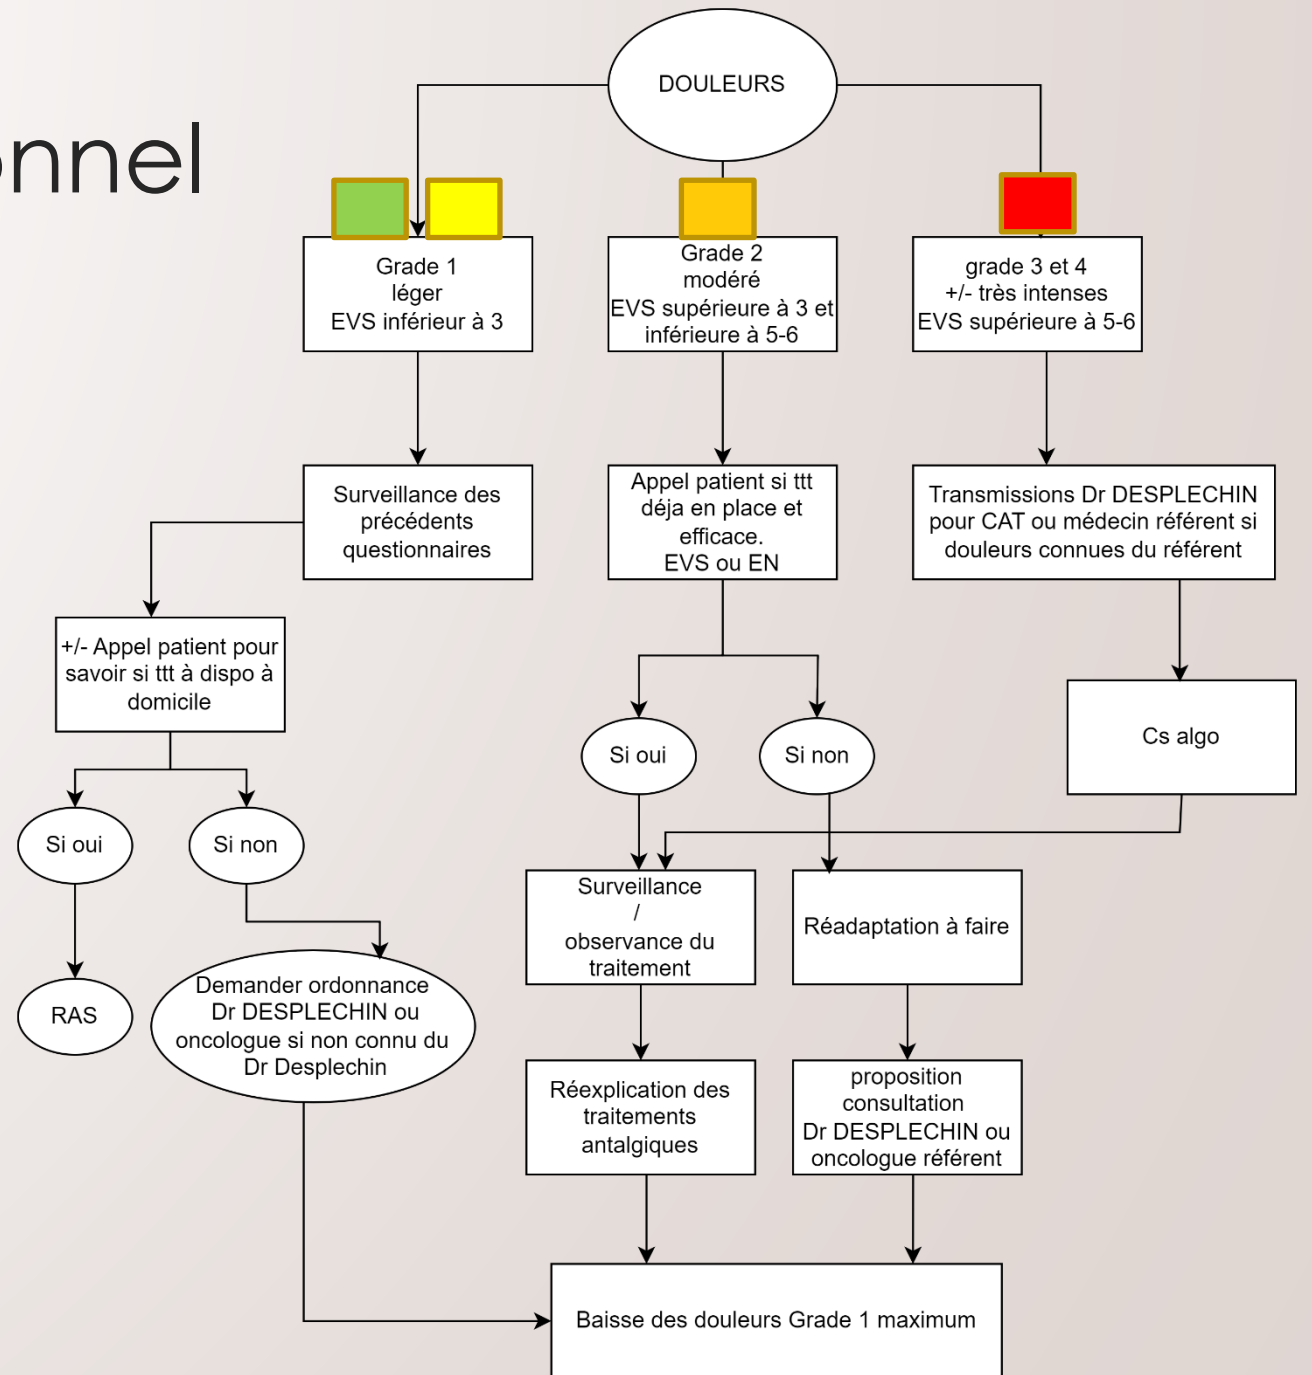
onnel

DOULEURS

Grade 1
léger
EVS inférieur à 3

Grade 2
modéré
EVS supérieure à 3 et inférieure à 5-6

grade 3 et 4
+/- très intenses
EVS supérieure à 5-6

Surveillance des précédents questionnaires

Appel patient si ttt déja en place et efficace.
EVS ou EN

Transmissions Dr DESPLECHIN pour CAT ou médecin référent si douleurs connues du référent

+/- Appel patient pour savoir si ttt à dispo à domicile

Si oui

Si non

Cs algo

Si oui

Si non

Surveillance
/
observance du traitement

Réadaptation à faire

RAS

Demander ordonnance Dr DESPLECHIN ou oncologue si non connu du Dr Desplechin

Réexplication des traitements antalgiques

proposition consultation
Dr DESPLECHIN ou oncologue référent

Baisse des douleurs Grade 1 maximum